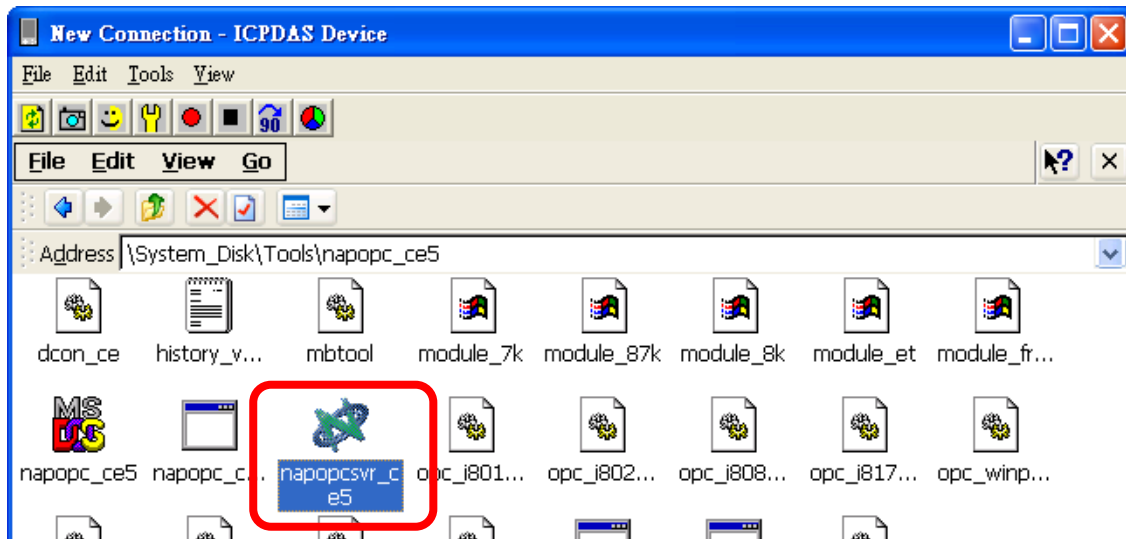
New Connection - ICPDAS Device

File Edit Tools View

File Edit View Go

Address \System_Disk\Tools\napopc_ce5

dcon_ce history_v... mbtool module_7k module_87k module_8k module_et module_fr...

napopc_ce5 napopc_c... napopcsvr_ce5 opc_i801... opc_i802... opc_i808... opc_i817... opc_winp...